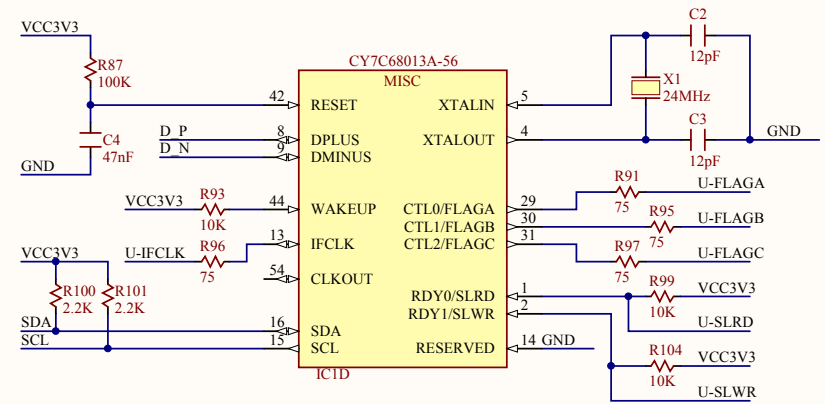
VCC3V3
R87
100K
C4
47nF
GND
CY7C68013A-56
MISC
42 RESET
D_P 8 DPLUS
D_N 9 DMINUS
XTALIN 5
XTALOUT 4
C2
12pF
X1
24MHz
C3
12pF
GND
VCC3V3
R93
10K
44 WAKEUP
U-IFCLK
R96
75
13 IFCLK
54 CLKOUT
VCC3V3
R100
2.2K
R101
2.2K
SDA
SCL
16 SDA
15 SCL
CTL0/FLAGA 29
CTL1/FLAGB 30
CTL2/FLAGC 31
R91
75
U-FLAGA
R95
75
U-FLAGB
R97
75
U-FLAGC
RDY0/SLRD 1
RDY1/SLWR 2
RESERVED 14 GND
R99
10K
VCC3V3
U-SLRD
R104
10K
VCC3V3
U-SLWR
IC1D